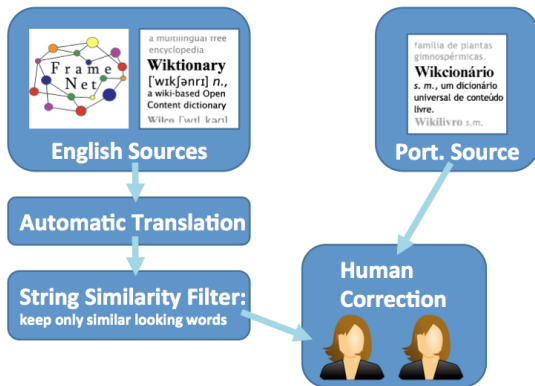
Frame Net

a multilingual free encyclopedia
Wiktionary
[ˈwɪkʃənrɪ] n., a wiki-based Open Content dictionary
Wikis [ˈwɪ_kaɪ]

English Sources

família de plantas gimnospérmicas.
Wikcionário
s. m., um dicionário universal de conteúdo livre.
Wikilivro s.m.

Port. Source

Automatic Translation

String Similarity Filter:
keep only similar looking words

Human Correction